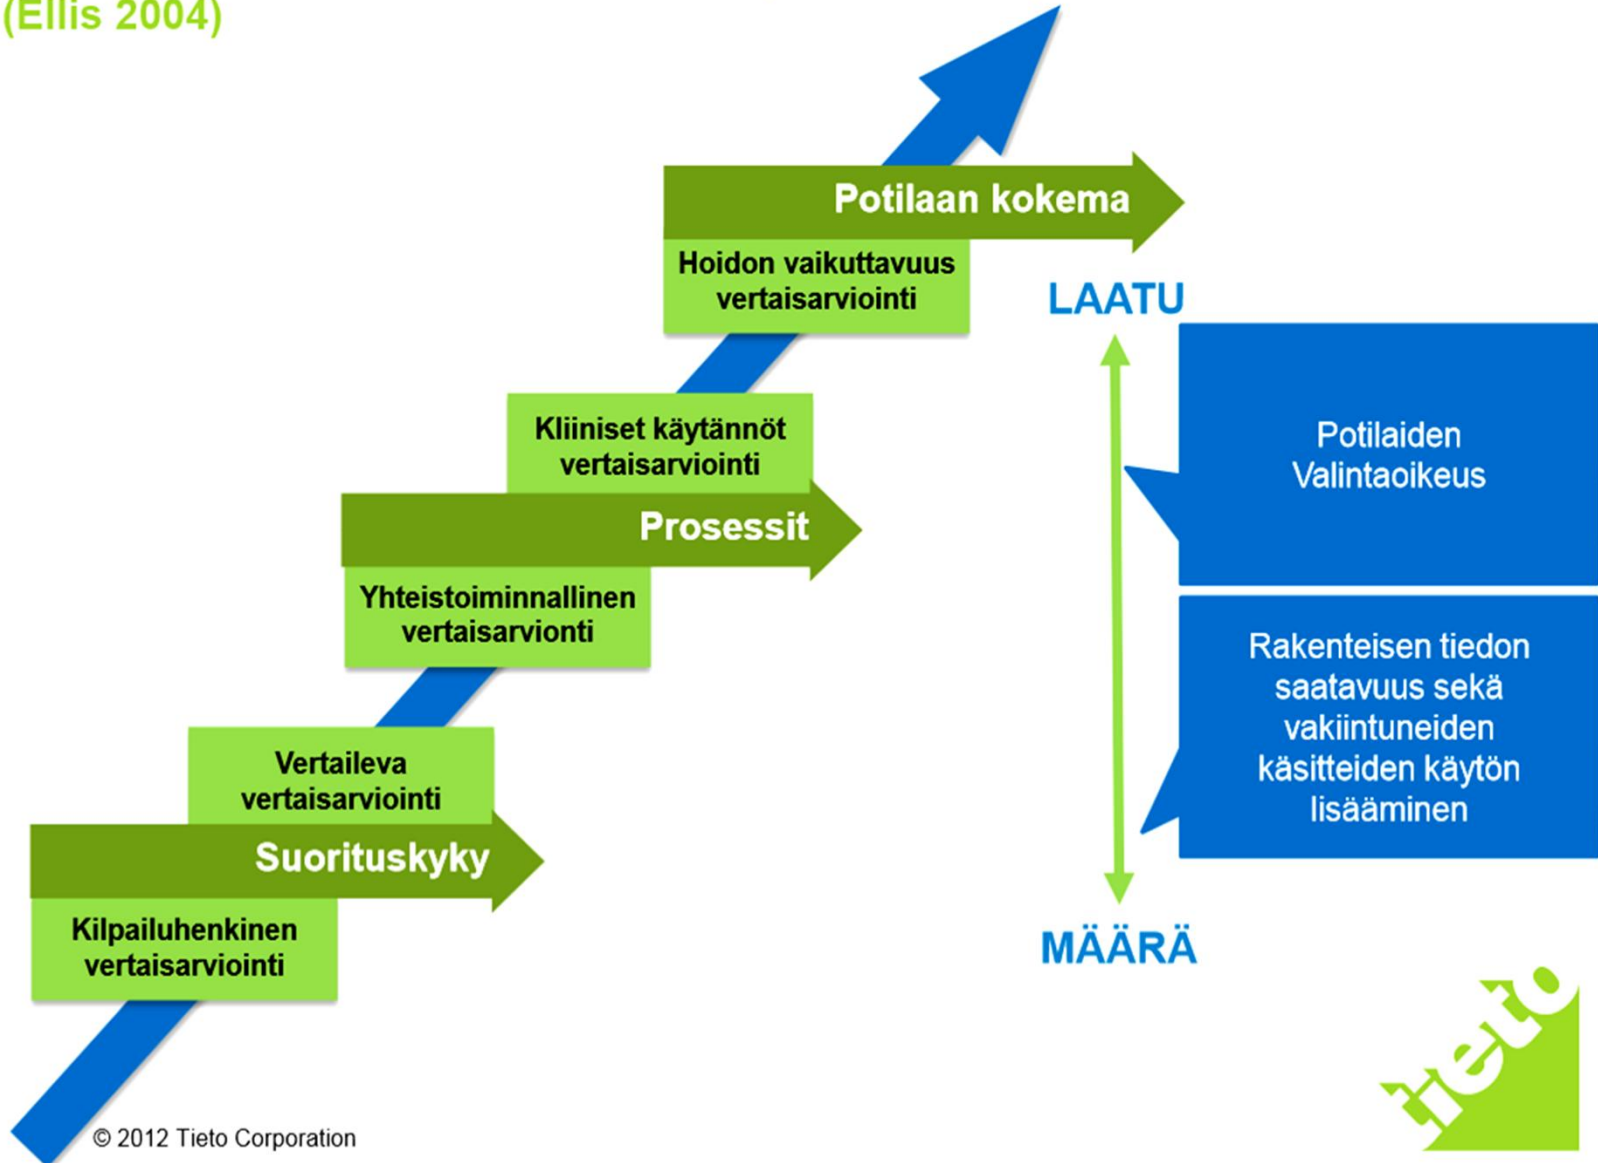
(Ellis 2004)

Potilaan kokema

Hoidon vaikuttavuus vertaisarviointi

LAATU

Kliiniset käytännöt vertaisarviointi

Prosessit

Yhteistoiminnallinen vertaisarviointi

Potilaiden Valintaoikeus

Rakenteisen tiedon saatavuus sekä vakiintuneiden käsitteiden käytön lisääminen

Vertaileva vertaisarviointi

Suorituskyky

Kilpailuhenkinen vertaisarviointi

MÄÄRÄ

tieto

© 2012 Tieto Corporation